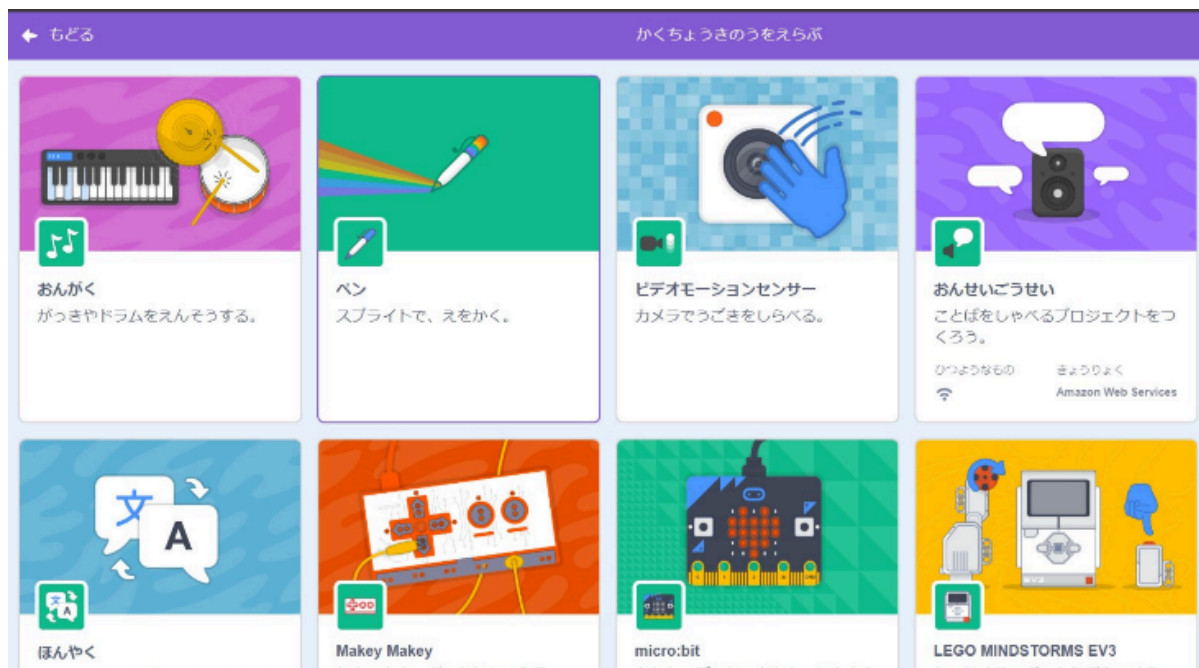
もどる

かくちょうきのうをえらぶ

おんがく
がっきやドラムをえんそうする。

ペン
スプライトで、えをかく。

ビデオモーションセンサー
カメラでうごきをしらべる。

おんせいごうせい
ことばをしゃべるプロジェクトをつくろう。
ひつようなもの
きょうりょく
Amazon Web Services

文
A

ほんやく

Makey Makey

micro:bit

LEGO MINDSTORMS EV3